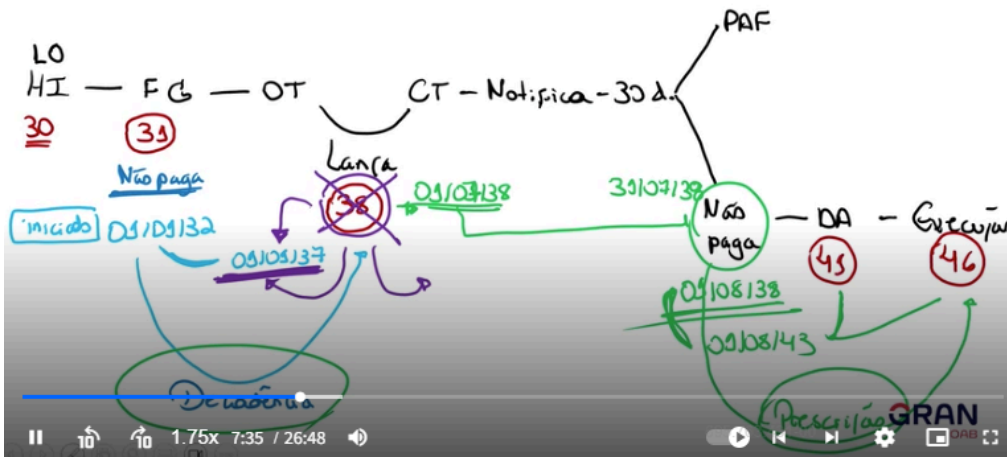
LO
HI — FG — OT
30 31

CT — Notifica - 30 d.

PAF

Lança

Não paga

Iniciado 01/01/32

38

01/07/38

09/05/37

31/07/38

Não paga — DA — Execução

41 46

01/08/38

01/08/43

Decadência

Prescrição

GRAN

10 10 1.75x 7:35 / 26:48